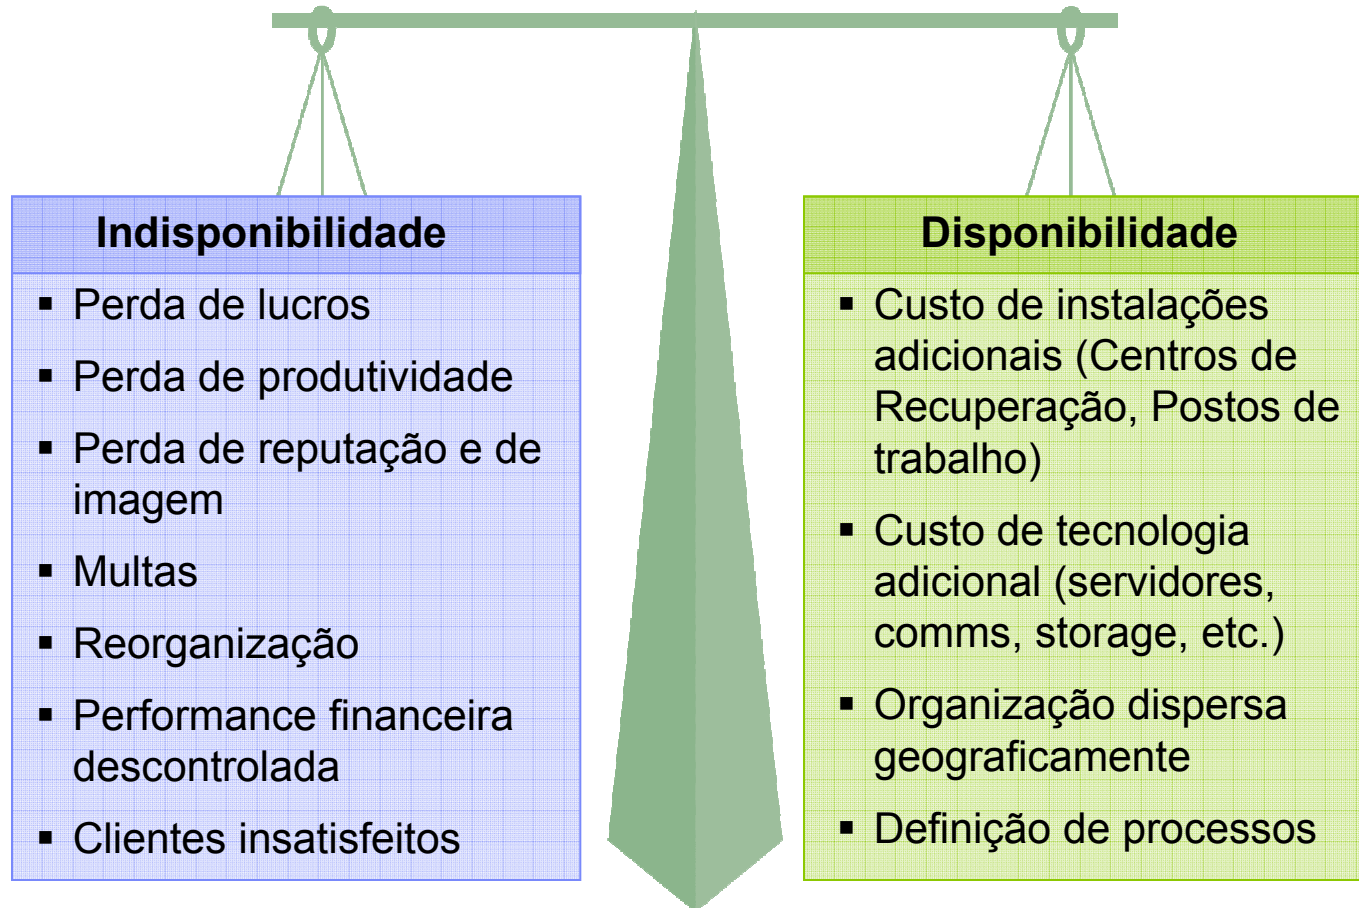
Indisponibilidade

- Perda de lucros
- Perda de produtividade
- Perda de reputação e de imagem
- Multas
- Reorganização
- Performance financeira descontrolada
- Clientes insatisfeitos

Disponibilidade

- Custo de instalações adicionais (Centros de Recuperação, Postos de trabalho)
- Custo de tecnologia adicional (servidores, comms, storage, etc.)
- Organização dispersa geograficamente
- Definição de processos